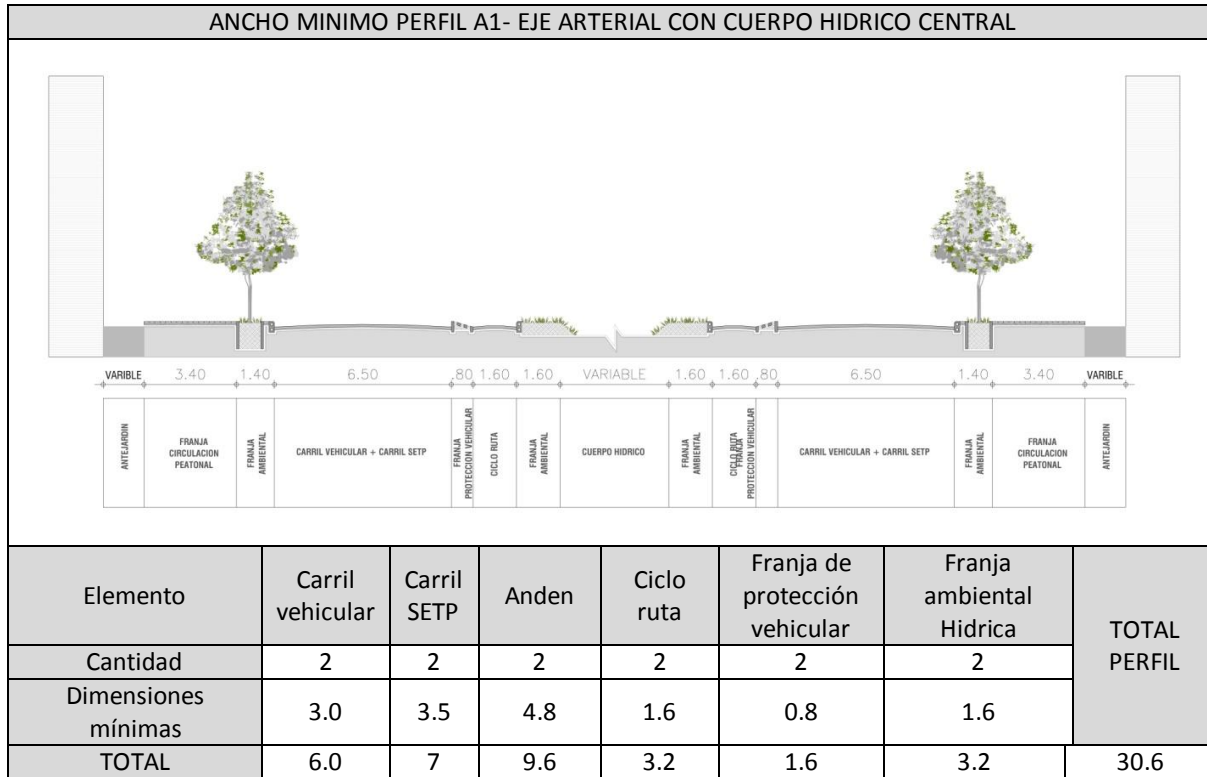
ANCHO MINIMO PERFIL A1- EJE ARTERIAL CON CUERPO HIDRICO CENTRAL

VARIBLE 3.40 1.40 6.50 .80 1.60 1.60 VARIABLE 1.60 1.60 .80 6.50 1.40 3.40 VARIBLE

ANTEJARDIN | FRANJA CIRCULACION PEATONAL | FRANJA AMBIENTAL | CARRIL VEHICULAR + CARRIL SETP | FRANJA PROTECCION VEHICULAR | CICLO RUTA | FRANJA AMBIENTAL | CUERPO HIDRICO | FRANJA AMBIENTAL | CICLO RUTA | FRANJA PROTECCION VEHICULAR | CARRIL VEHICULAR + CARRIL SETP | FRANJA AMBIENTAL | FRANJA CIRCULACION PEATONAL | ANTEJARDIN

| Elemento | Carril vehicular | Carril SETP | Anden | Ciclo ruta | Franja de protección vehicular | Franja ambiental Hidrica | TOTAL PERFIL |
|---|---|---|---|---|---|---|---|
| Cantidad | 2 | 2 | 2 | 2 | 2 | 2 | |
| Dimensiones mínimas | 3.0 | 3.5 | 4.8 | 1.6 | 0.8 | 1.6 | |
| TOTAL | 6.0 | 7 | 9.6 | 3.2 | 1.6 | 3.2 | 30.6 |